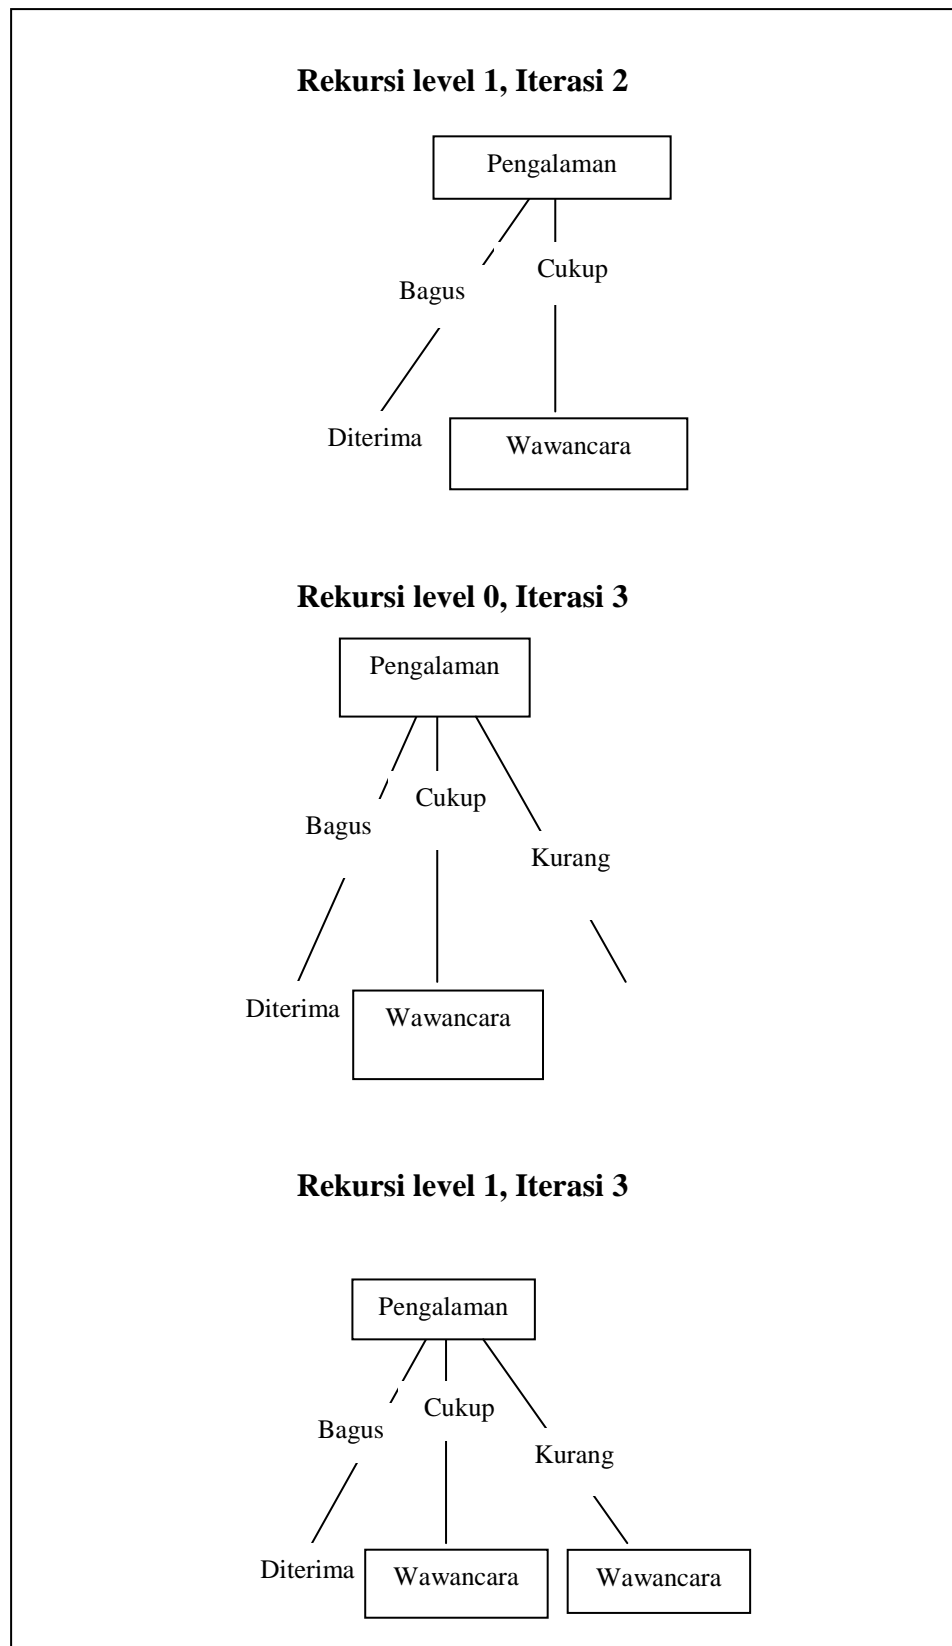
**Rekursi level 1, Iterasi 2**

Pengalaman

Bagus

Cukup

Diterima

Wawancara

**Rekursi level 0, Iterasi 3**

Pengalaman

Bagus

Cukup

Kurang

Diterima

Wawancara

**Rekursi level 1, Iterasi 3**

Pengalaman

Bagus

Cukup

Kurang

Diterima

Wawancara

Wawancara